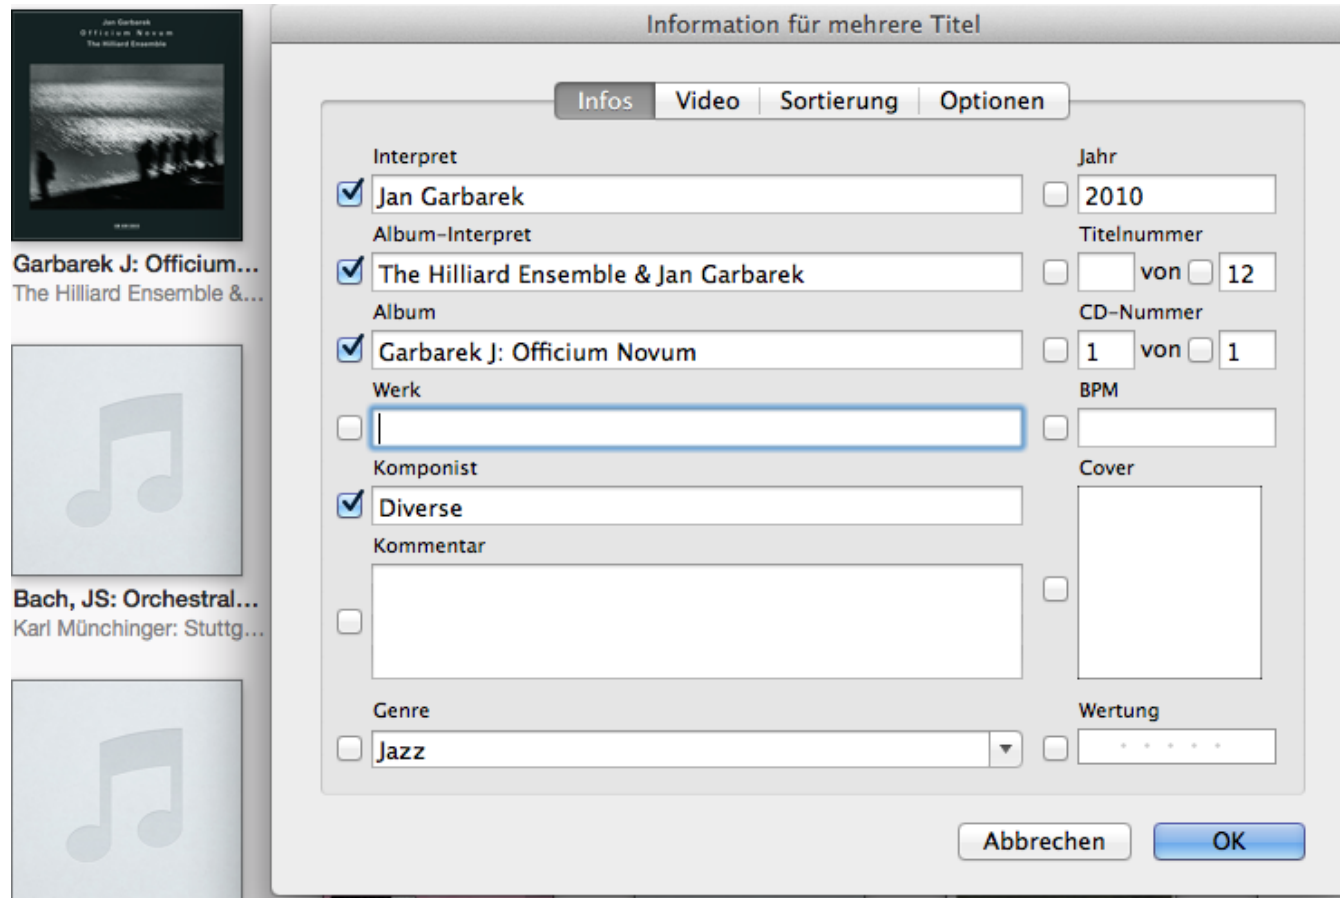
Jan Garbarek
Officium Novum
The Hilliard Ensemble

Garbarek J: Officium...
The Hilliard Ensemble &...

Bach, JS: Orchestral...
Karl Münchinger: Stuttg...

Information für mehrere Titel

Infos | Video | Sortierung | Optionen

Interpret
Jan Garbarek

Jahr
2010

Album-Interpret
The Hilliard Ensemble & Jan Garbarek

Titelnummer
von 12

Album
Garbarek J: Officium Novum

CD-Nummer
1 von 1

Werk

BPM

Komponist
Diverse

Cover

Kommentar

Genre
Jazz

Wertung

Abbrechen
OK